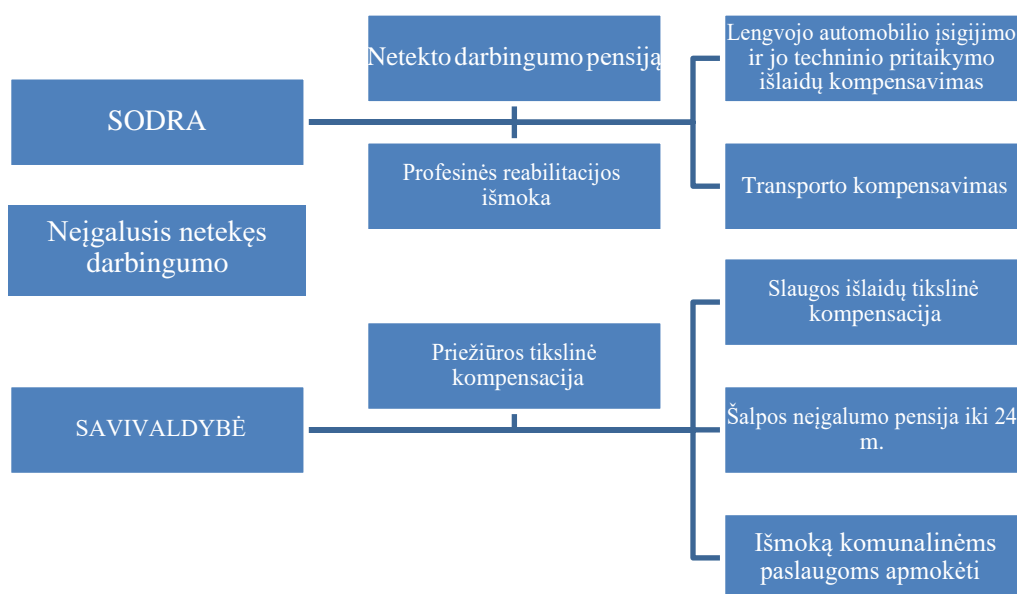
SODRA

Netekto darbingumo pensiją

Lengvojo automobilio įsigijimo ir jo techninio pritaikymo išlaidų kompensavimas

Profesinės reabilitacijos išmoka

Transporto kompensavimas

Neįgalusis netekęs darbingumo

Slaugos išlaidų tikslinė kompensacija

Priežiūros tikslinė kompensacija

SAVIVALDYBĖ

Šalpos neįgalumo pensija iki 24 m.

Išmoką komunalinėms paslaugoms apmokėti